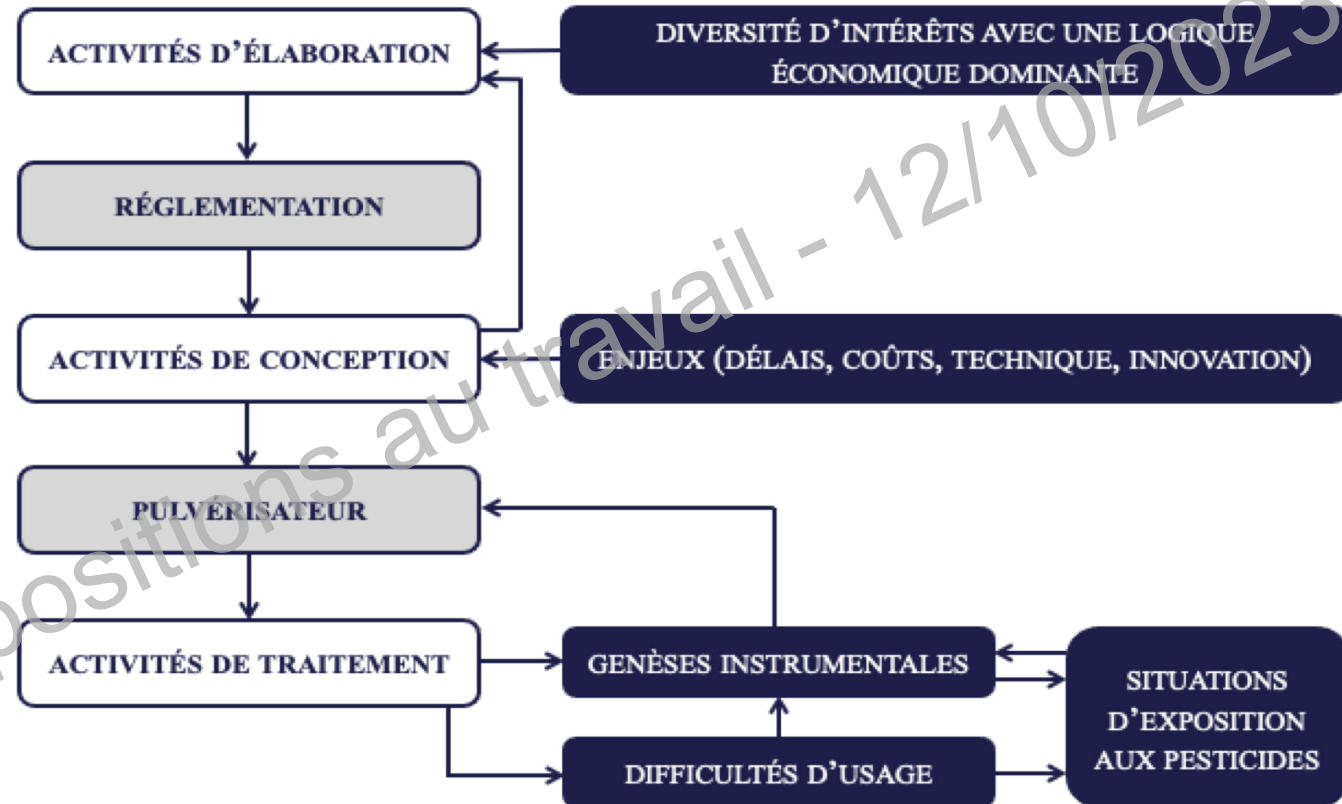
ACTIVITÉS D'ÉLABORATION

DIVERSITÉ D'INTÉRÊTS AVEC UNE LOGIQUE ÉCONOMIQUE DOMINANTE

RÉGLEMENTATION

ACTIVITÉS DE CONCEPTION

ENJEUX (DÉLAIS, COÛTS, TECHNIQUE, INNOVATION)

PULVÉRISATEUR

ACTIVITÉS DE TRAITEMENT

GENÈSES INSTRUMENTALES

SITUATIONS D'EXPOSITION AUX PESTICIDES

DIFFICULTÉS D'USAGE

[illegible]positions au travail - 12/10/2023